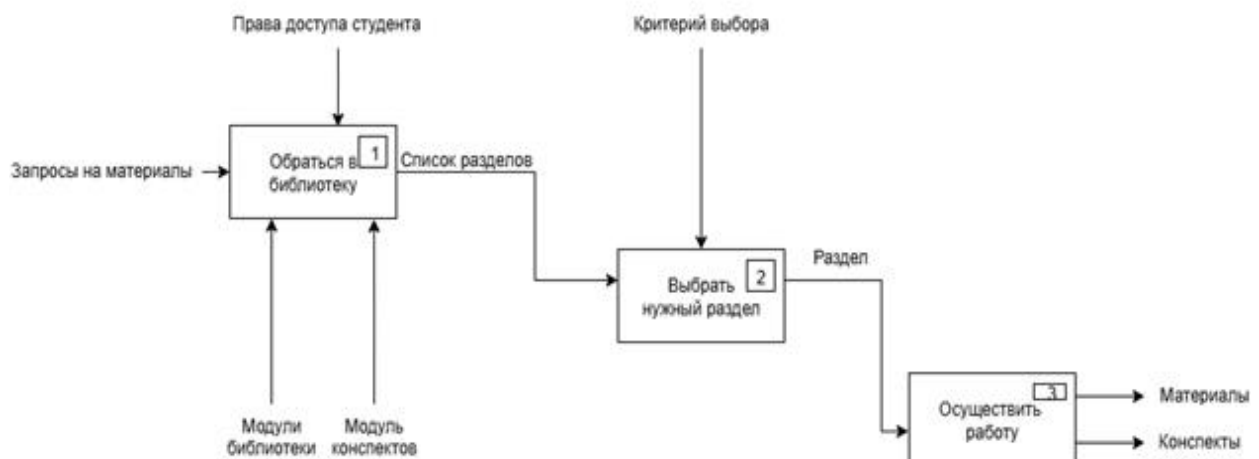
Права доступа студента

Критерий выбора

Запросы на материалы

Обратться в библиотеку

1

Список разделов

Выбрать нужный раздел

2

Раздел

Модули библиотеки

Модуль конспектов

Осуществить работу

3

Материалы

Конспекты